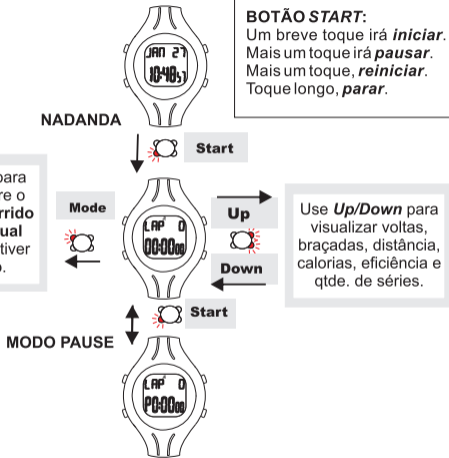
BOTÃO *START*:
Um breve toque irá ***iniciar***.
Mais um toque irá ***pausar***.
Mais um toque, ***reiniciar***.
Toque longo, ***parar***.

JAN 27
10:48:37

NADANDA

Start

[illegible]ara
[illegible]re o
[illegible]rrido
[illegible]ual
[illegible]tiver
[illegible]o.

Mode

LAP 0
00:00:00

Up

Down

Use ***Up/Down*** para visualizar voltas, braçadas, distância, calorias, eficiência e qtde. de séries.

Start

MODO PAUSE

LAP 0
00:00:00